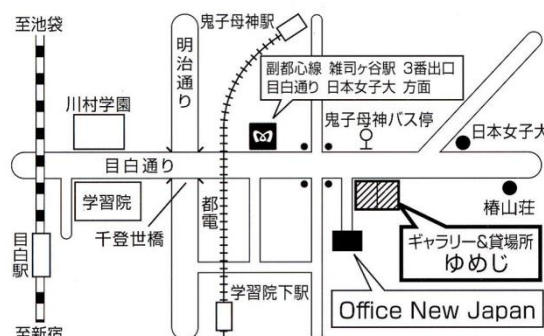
至池袋

鬼子母神駅

明治通り

副都心線 雑司ヶ谷駅 3番出口
目白通り 日本女子大 方面

川村学園

鬼子母神バス停

日本女子大

目白通り

学習院

都電

椿山荘

千登世橋

目白駅

ギャラリー&貸場所
ゆめじ

学習院下駅

Office New Japan

至新宿